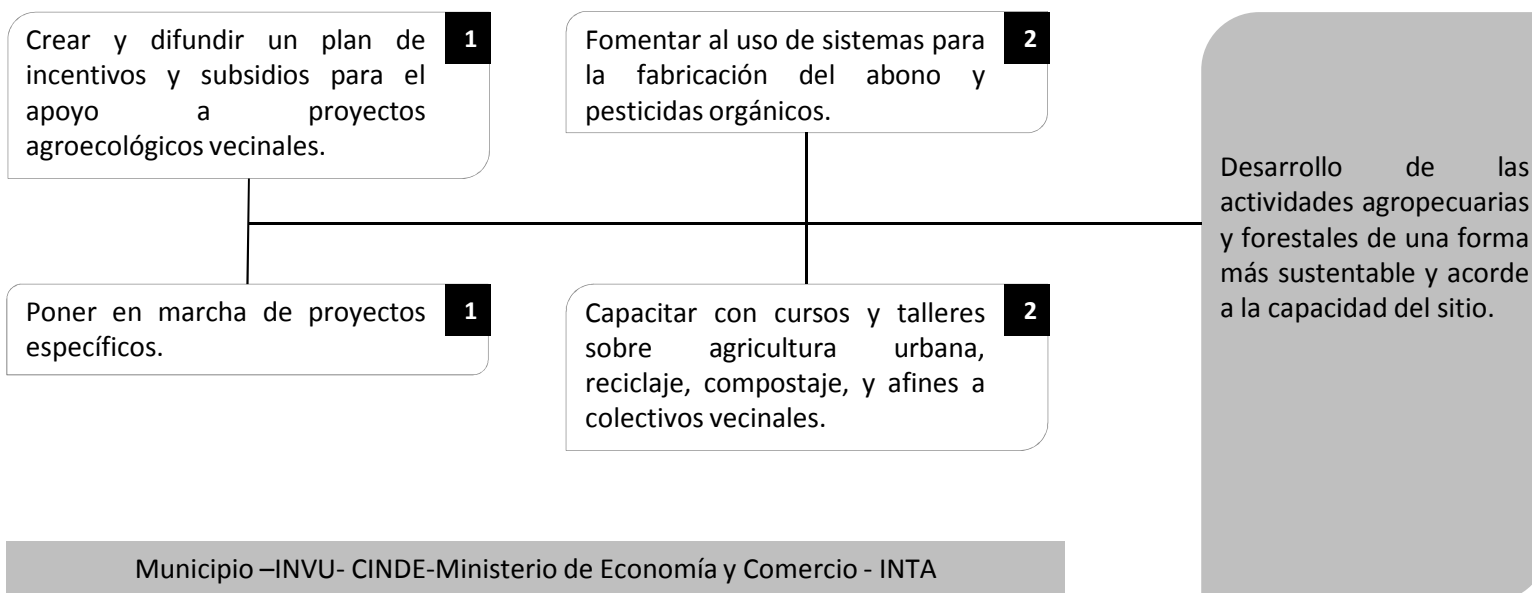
Crear y difundir un plan de incentivos y subsidios para el apoyo a proyectos agroecológicos vecinales.

1

Fomentar al uso de sistemas para la fabricación del abono y pesticidas orgánicos.

2

Desarrollo de las actividades agropecuarias y forestales de una forma más sustentable y acorde a la capacidad del sitio.

Poner en marcha de proyectos específicos.

1

Capacitar con cursos y talleres sobre agricultura urbana, reciclaje, compostaje, y afines a colectivos vecinales.

2

Municipio –INVU- CINDE-Ministerio de Economía y Comercio - INTA